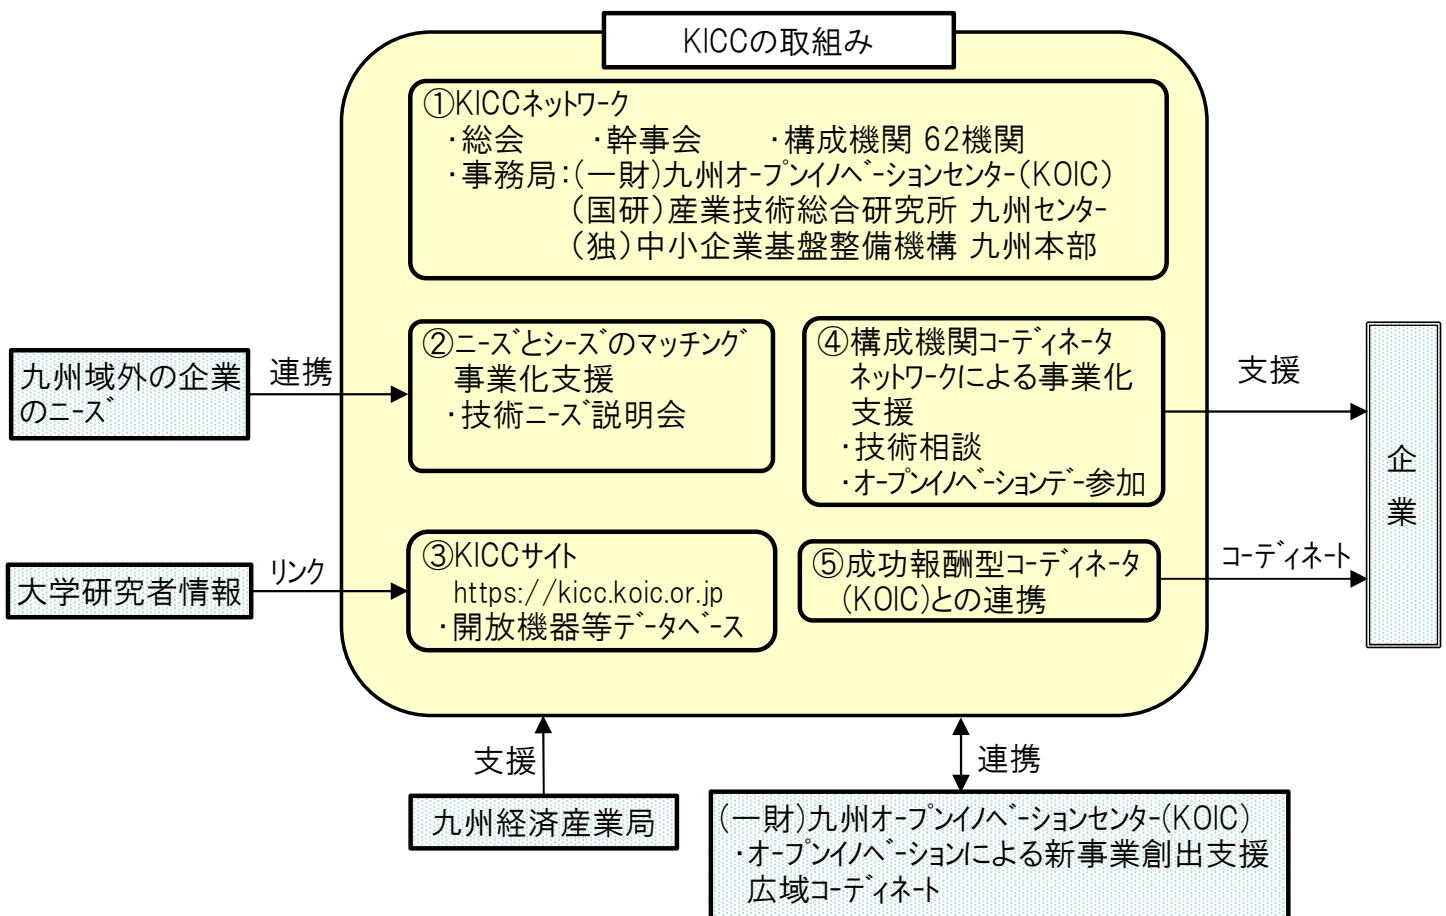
KICCの取組み

①KICCネットワーク
・総会　・幹事会　・構成機関 62機関
・事務局：(一財)九州オープンイノベーションセンター(KOIC)
(国研)産業技術総合研究所 九州センター
(独)中小企業基盤整備機構 九州本部

九州域外の企業のニーズ

連携

②ニーズとシーズのマッチング事業化支援
・技術ニーズ説明会

④構成機関コーディネータネットワークによる事業化支援
・技術相談
・オープンイノベーションデー参加

支援

企業

大学研究者情報

リンク

③KICCサイト
https://kicc.koic.or.jp
・開放機器等データベース

⑤成功報酬型コーディネータ(KOIC)との連携

コーディネート

支援

連携

九州経済産業局

(一財)九州オープンイノベーションセンター(KOIC)
・オープンイノベーションによる新事業創出支援
広域コーディネート